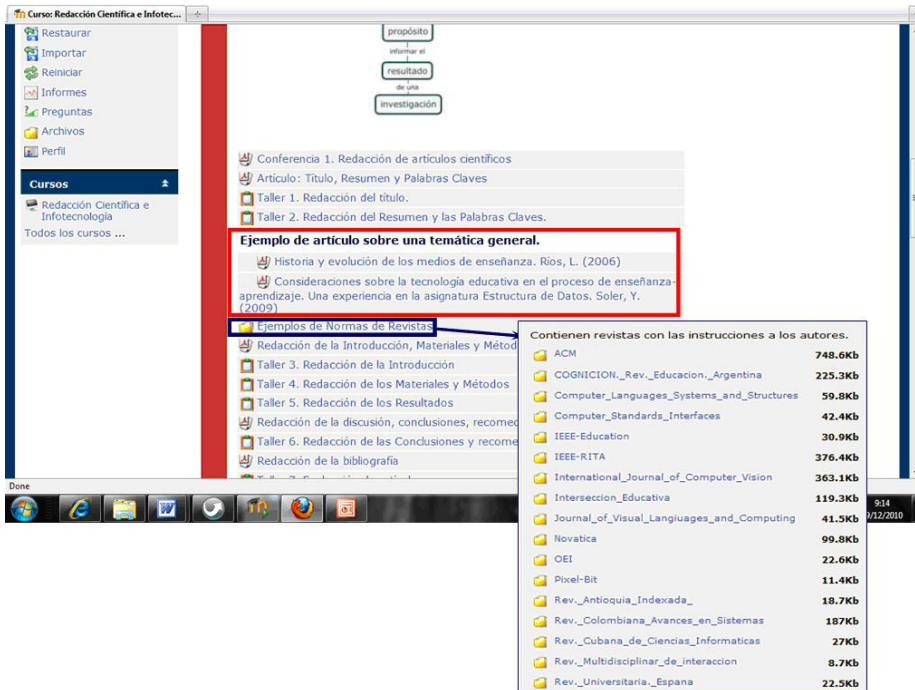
Curso: Redacción Científica e Infotec...

Restaurar
Importar
Reiniciar
Informes
Preguntas
Archivos
Perfil

Cursos

Redacción Científica e Infotecnología
Todos los cursos ...

propósito
informar el
resultado
de una
investigación

Conferencia 1. Redacción de artículos científicos
Artículo: Título, Resumen y Palabras Claves
Taller 1. Redacción del título.
Taller 2. Redacción del Resumen y las Palabras Claves.

Ejemplo de artículo sobre una temática general.
Historia y evolución de los medios de enseñanza. Ríos, L. (2006)
Consideraciones sobre la tecnología educativa en el proceso de enseñanza-aprendizaje. Una experiencia en la asignatura Estructura de Datos. Soler, Y. (2009)

Ejemplos de Normas de Revistas
Redacción de la Introducción, Materiales y Métod
Taller 3. Redacción de la Introducción
Taller 4. Redacción de los Materiales y Métodos
Taller 5. Redacción de los Resultados
Redacción de la discusión, conclusiones, recomed
Taller 6. Redacción de las Conclusiones y recome
Redacción de la bibliografía

Contienen revistas con las instrucciones a los autores.

| | |
|---|---|
| ACM | 748.6Kb |
| COGNICION._Rev._Educacion._Argentina | 225.3Kb |
| Computer_Languages_Systems_and_Structures | 59.8Kb |
| Computer_Standards_Interfaces | 42.4Kb |
| IEEE-Education | 30.9Kb |
| IEEE-RITA | 376.4Kb |
| International_Journal_of_Computer_Vision | 363.1Kb |
| Interseccion_Educativa | 119.3Kb |
| Journal_of_Visual_Langiuages_and_Computing | 41.5Kb |
| Novatica | 99.8Kb |
| OEI | 22.6Kb |
| Pixel-Bit | 11.4Kb |
| Rev._Antioquia_Indexada_ | 18.7Kb |
| Rev._Colombiana_Avances_en_Sistemas | 187Kb |
| Rev._Cubana_de_Ciencias_Informaticas | 27Kb |
| Rev._Multidisciplinar_de_interaccion | 8.7Kb |
| Rev._Universitaria._Espana | 22.5Kb |

Done
9:14
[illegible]/12/2010